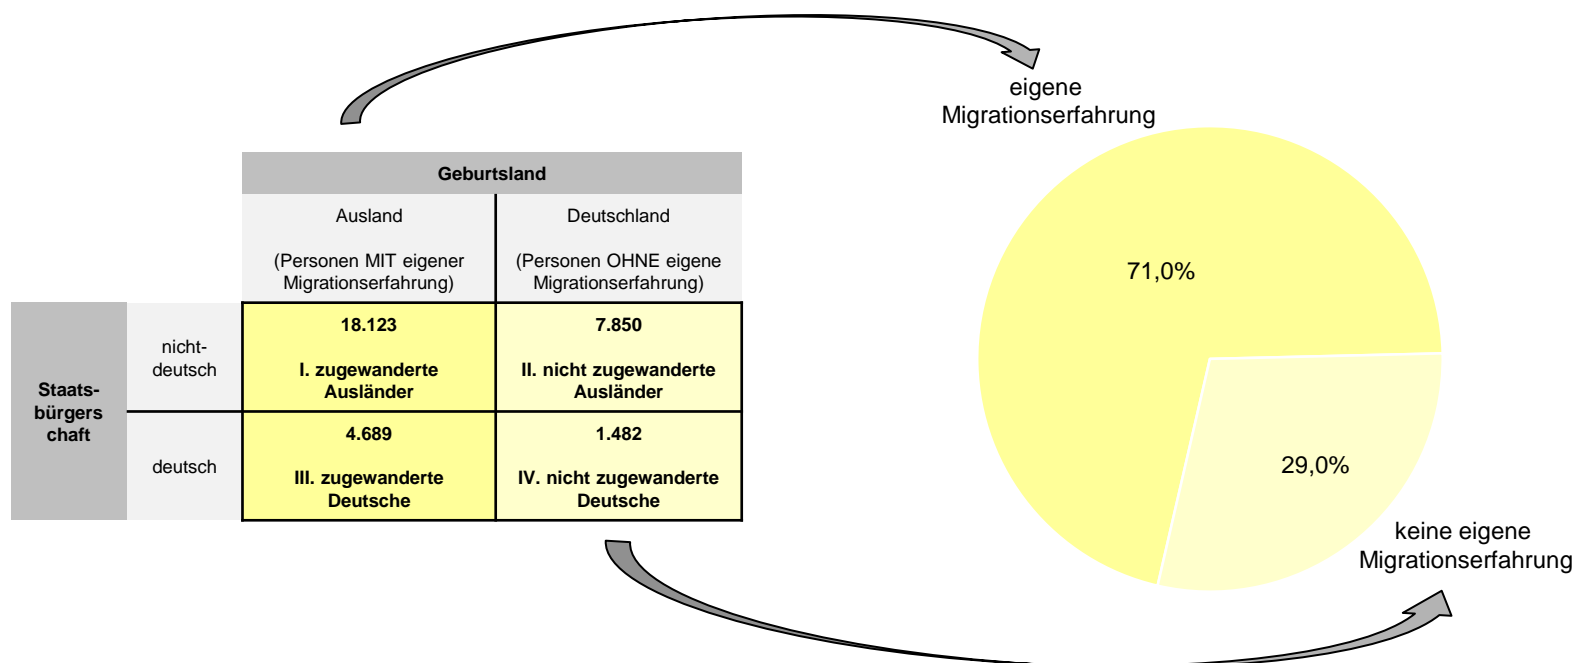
eigene Migrationserfahrung

| | | Geburtsland | |
|---|---|---|---|
| | | Ausland (Personen MIT eigener Migrationserfahrung) | Deutschland (Personen OHNE eigene Migrationserfahrung) |
| Staatsbürgerschaft | nicht-deutsch | **18.123** **I. zugewanderte Ausländer** | **7.850** **II. nicht zugewanderte Ausländer** |
| | deutsch | **4.689** **III. zugewanderte Deutsche** | **1.482** **IV. nicht zugewanderte Deutsche** |

71,0%

29,0%

keine eigene Migrationserfahrung